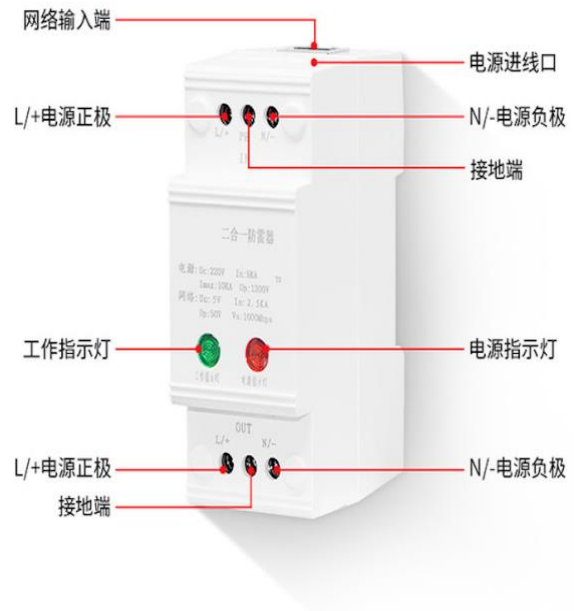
网络输入端

电源进线口

L/+电源正极

N/-电源负极

接地端

L/+ PE N/-

二合一防雷器

电源: Uc:220V In:5KA
Imax:10KA Up:1200V
网络: Uc:5V In:2.5KA
Up:50V Vs:1000Mbps

工作指示灯

电源指示灯

工作指示灯 电源指示灯

OUT
L/+ N/-

L/+电源正极

N/-电源负极

接地端